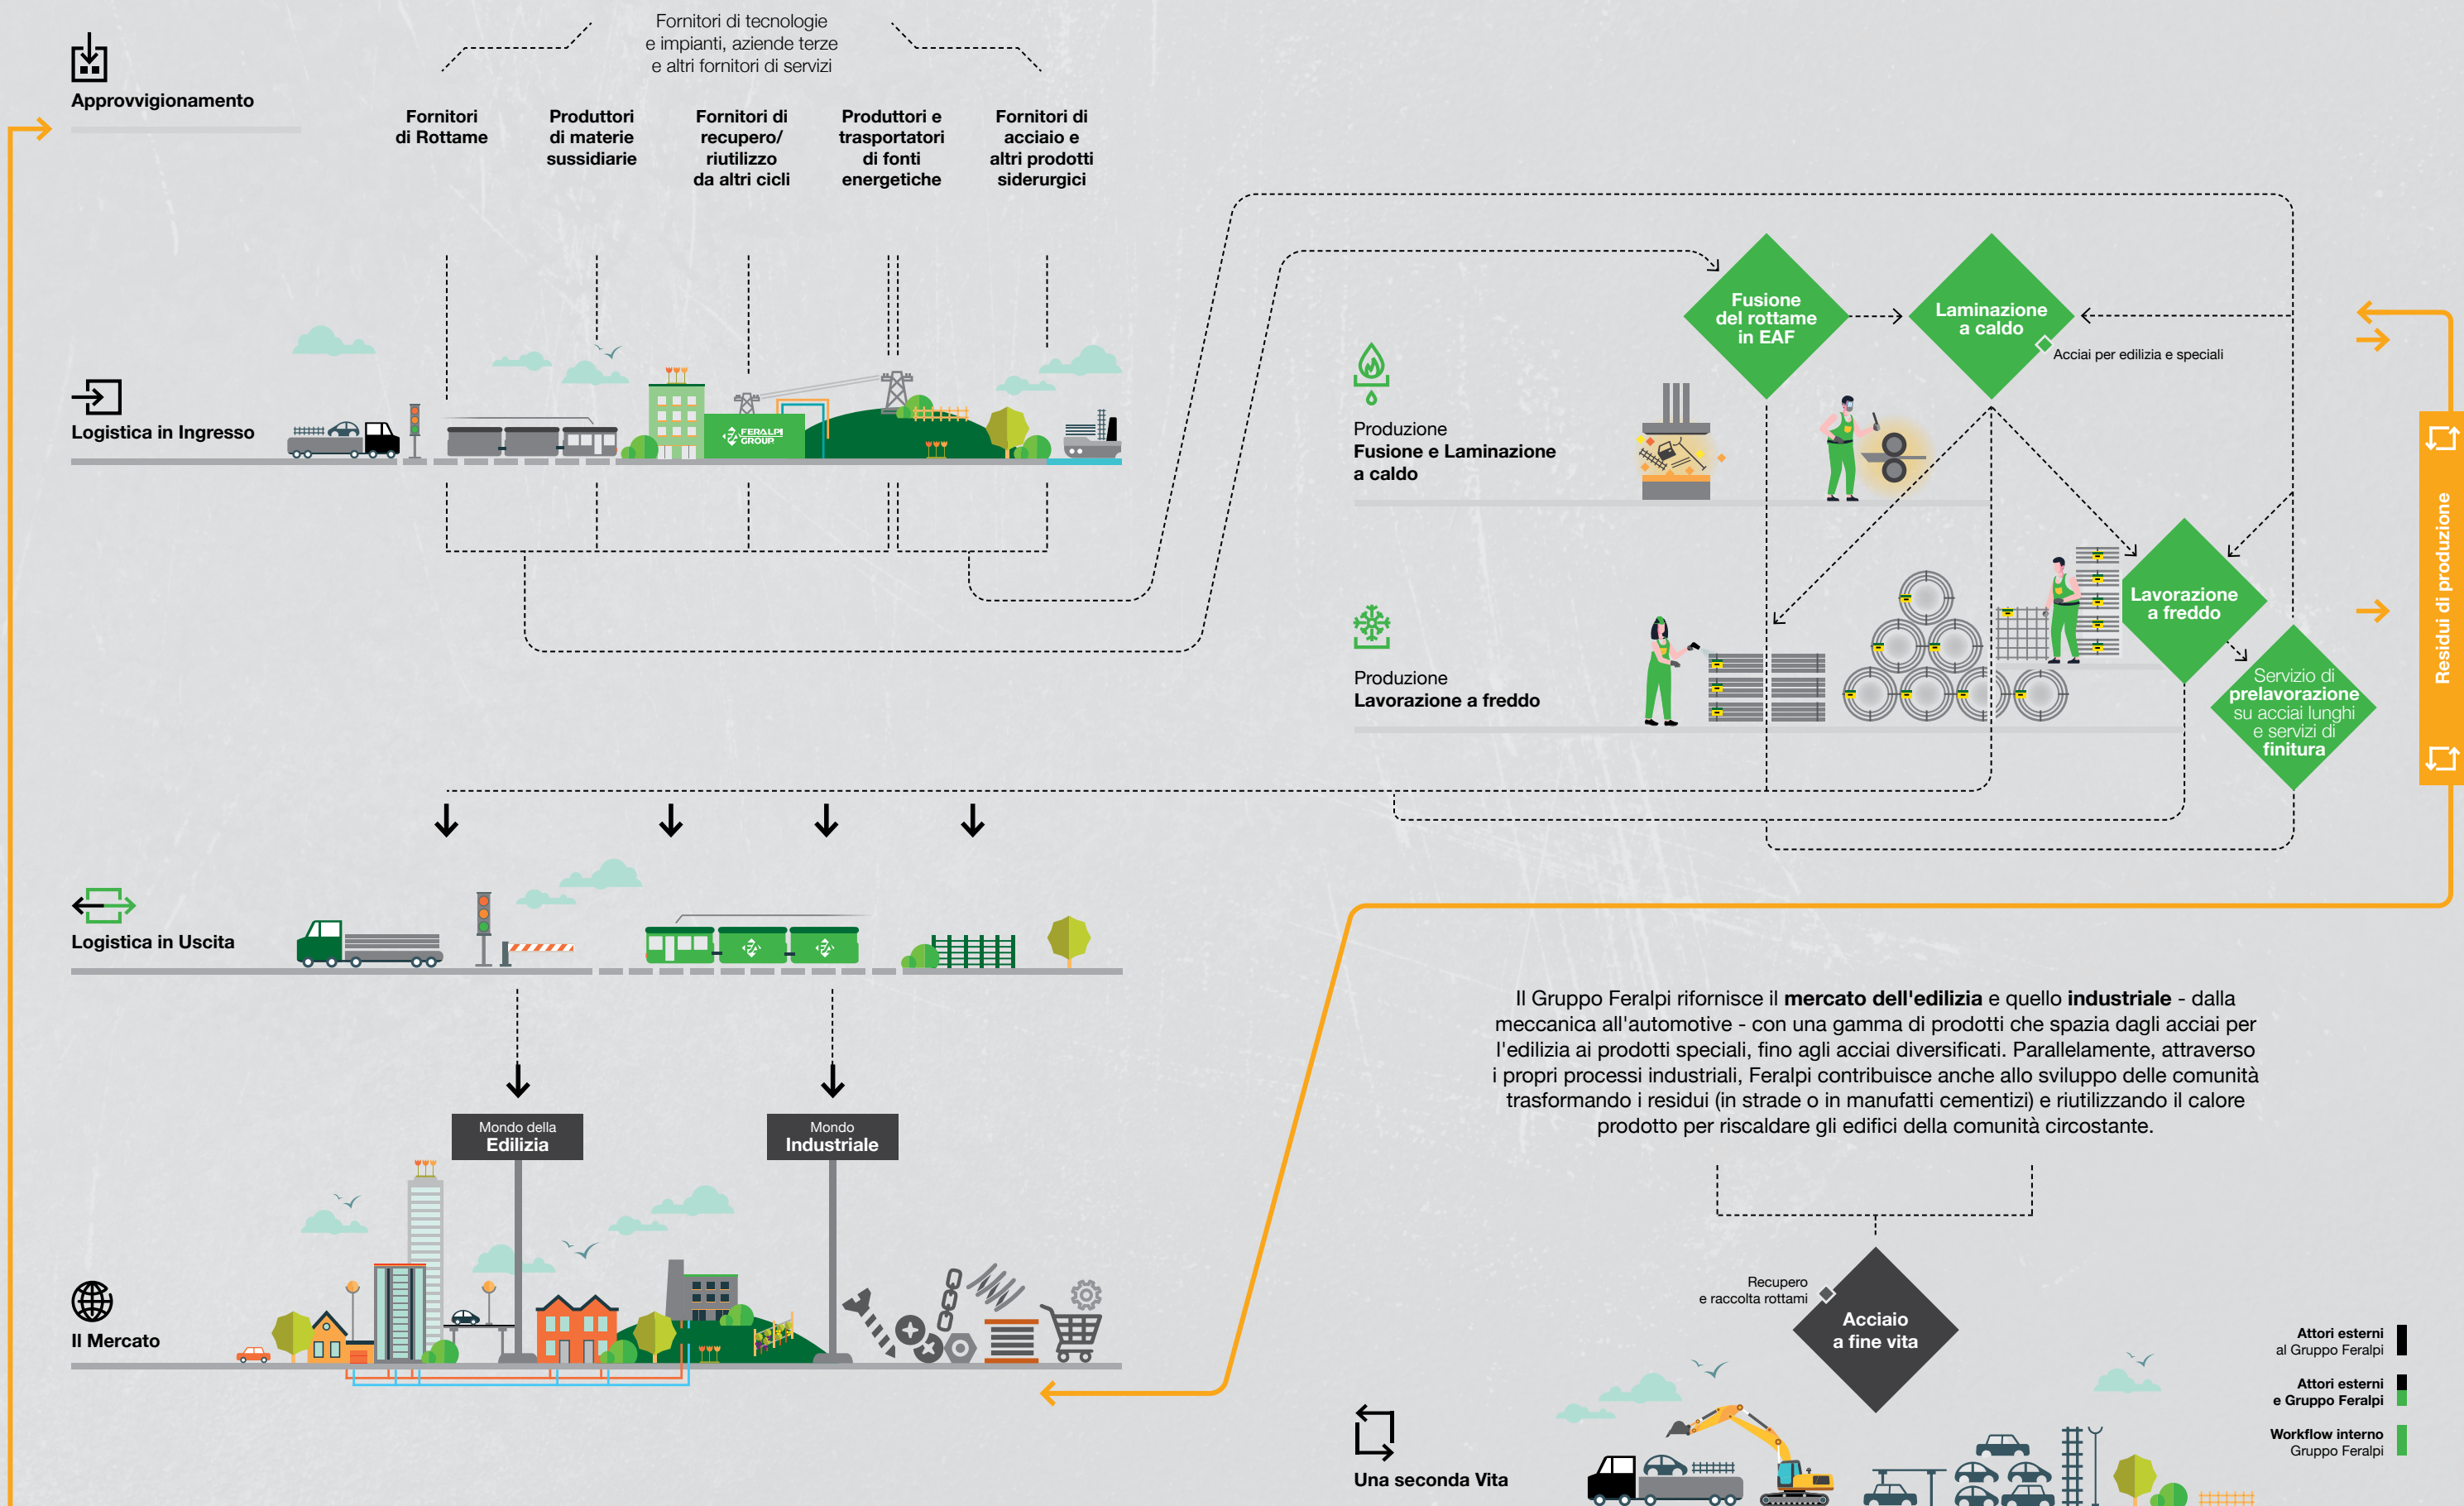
Approvvigionamento

Fornitori di tecnologie e impianti, aziende terze e altri fornitori di servizi

Fornitori di Rottame

Produttori di materie sussidiarie

Fornitori di recupero/ riutilizzo da altri cicli

Produttori e trasportatori di fonti energetiche

Fornitori di acciaio e altri prodotti siderurgici

Logistica in Ingresso

FERALPI GROUP

Fusione del rottame in EAF

Laminazione a caldo

Acciai per edilizia e speciali

Produzione
Fusione e Laminazione a caldo

Lavorazione a freddo

Servizio di prelavorazione su acciai lunghi e servizi di finitura

Produzione
Lavorazione a freddo

Residui di produzione

Logistica in Uscita

Il Gruppo Feralpi rifornisce il **mercato dell'edilizia** e quello **industriale** - dalla meccanica all'automotive - con una gamma di prodotti che spazia dagli acciai per l'edilizia ai prodotti speciali, fino agli acciai diversificati. Parallelamente, attraverso i propri processi industriali, Feralpi contribuisce anche allo sviluppo delle comunità trasformando i residui (in strade o in manufatti cementizi) e riutilizzando il calore prodotto per riscaldare gli edifici della comunità circostante.

Mondo della
Edilizia

Mondo
Industriale

Il Mercato

Recupero e raccolta rottami

Acciaio a fine vita

Una seconda Vita

Attori esterni al Gruppo Feralpi

Attori esterni e Gruppo Feralpi

Workflow interno Gruppo Feralpi